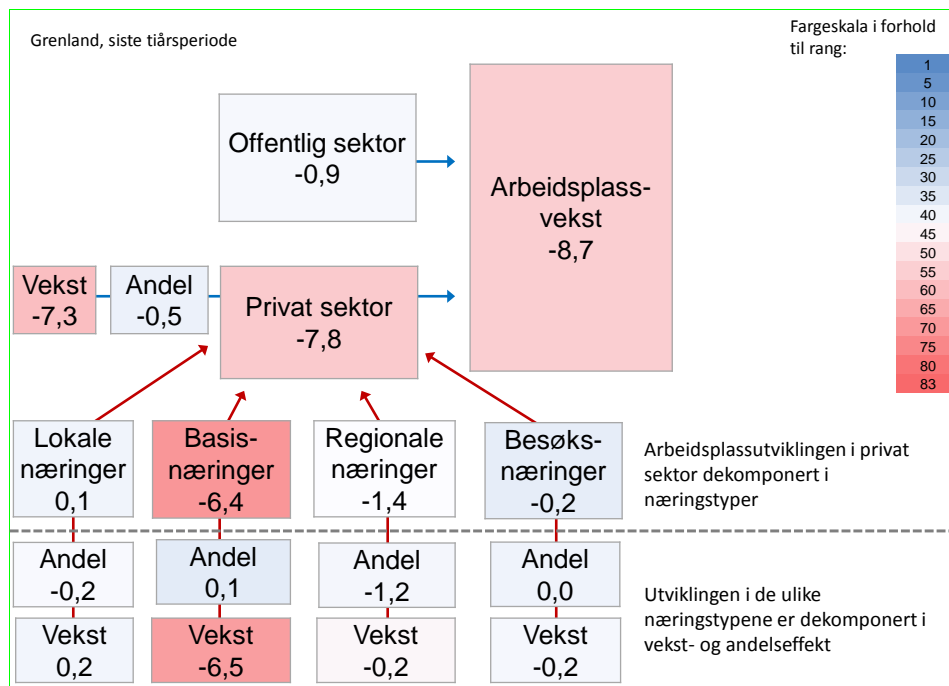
Grenland, siste tiårsperiode

Fargeskala i forhold til rang:

1
5
10
15
20
25
30
35
40
45
50
55
60
65
70
75
80
83

Offentlig sektor
-0,9

Arbeidsplass-vekst
-8,7

Vekst
-7,3

Andel
-0,5

Privat sektor
-7,8

Lokale næringer
0,1

Basis-næringer
-6,4

Regionale næringer
-1,4

Besøks-næringer
-0,2

Arbeidsplassutviklingen i privat sektor dekomponert i næringstyper

Andel
-0,2

Andel
0,1

Andel
-1,2

Andel
0,0

Utviklingen i de ulike næringstypene er dekomponert i vekst- og andelseffekt

Vekst
0,2

Vekst
-6,5

Vekst
-0,2

Vekst
-0,2